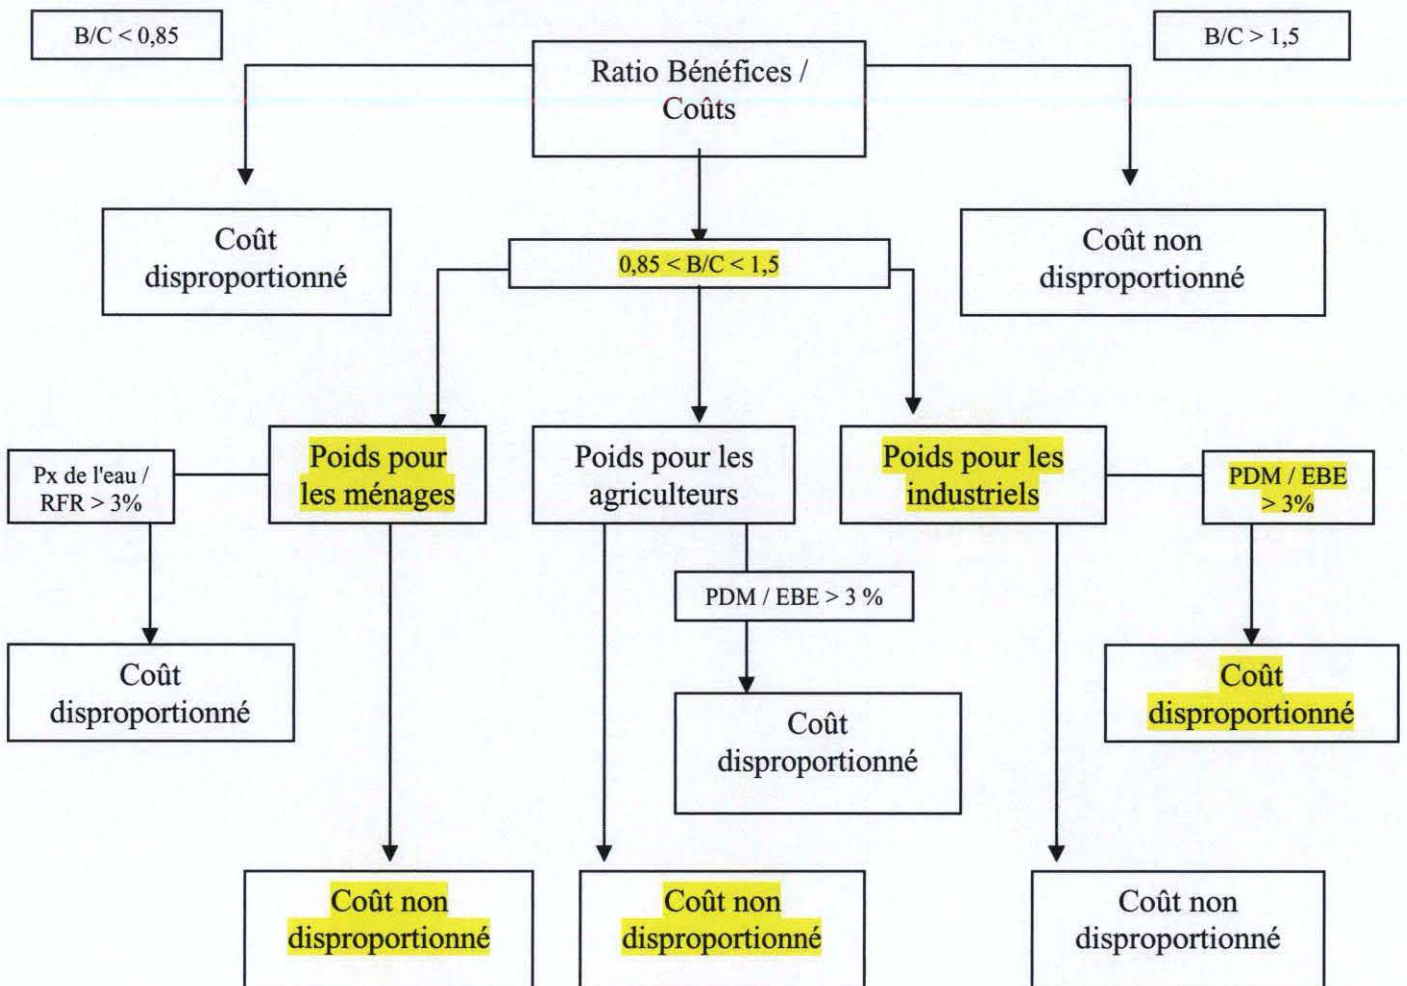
B/C < 0,85

Ratio Bénéfices / Coûts

B/C > 1,5

Coût disproportionné

0,85 < B/C < 1,5

Coût non disproportionné

Px de l'eau / RFR > 3%

Poids pour les ménages

Poids pour les agriculteurs

Poids pour les industriels

PDM / EBE > 3%

PDM / EBE > 3 %

Coût disproportionné

Coût disproportionné

Coût disproportionné

Coût non disproportionné

Coût non disproportionné

Coût non disproportionné